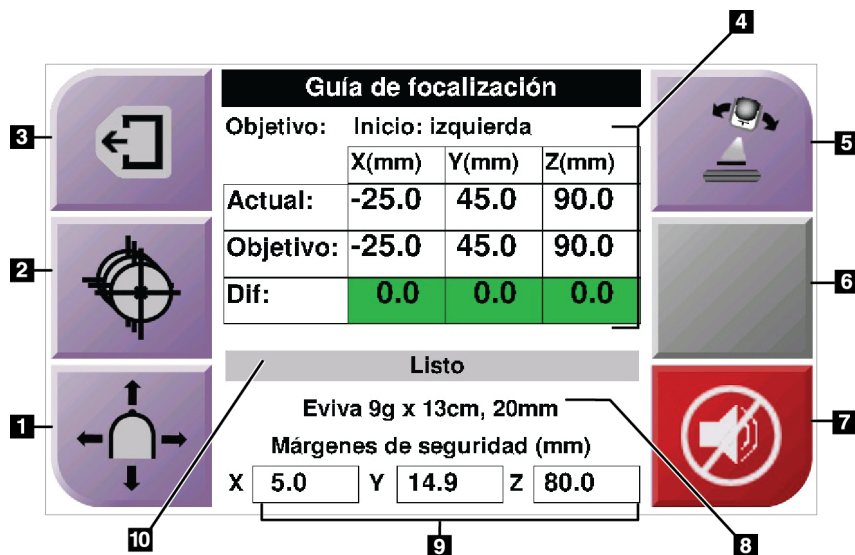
Guía de focalización

Objetivo: Inicio: izquierda

| | X(mm) | Y(mm) | Z(mm) |
|---|---|---|---|
| Actual: | -25.0 | 45.0 | 90.0 |
| Objetivo: | -25.0 | 45.0 | 90.0 |
| Dif: | 0.0 | 0.0 | 0.0 |

Listo

Eviva 9g x 13cm, 20mm

Márgenes de seguridad (mm)

X 5.0 Y 14.9 Z 80.0

1
2
3
4
5
6
7
8
9
10